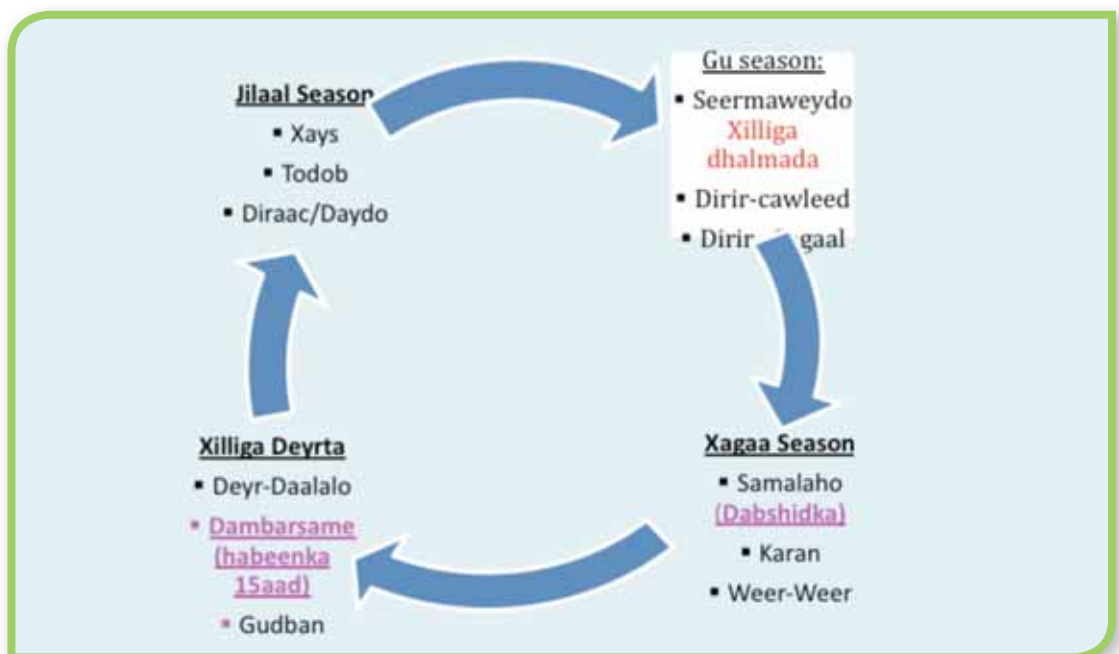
Jilaal Season
- Xays
- Todob
- Diraac/Daydo

Gu season:
- Seermaweydo Xilliga dhalmada
- Dirir-cawleed
- Dirir-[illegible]gaal

Xagaa Season
- Samalaho (Dabshidka)
- Karan
- Weer-Weer

Xilliga Deyrta
- Deyr-Daalalo
- Dambarsame (habeenka 15aad)
- Gudban